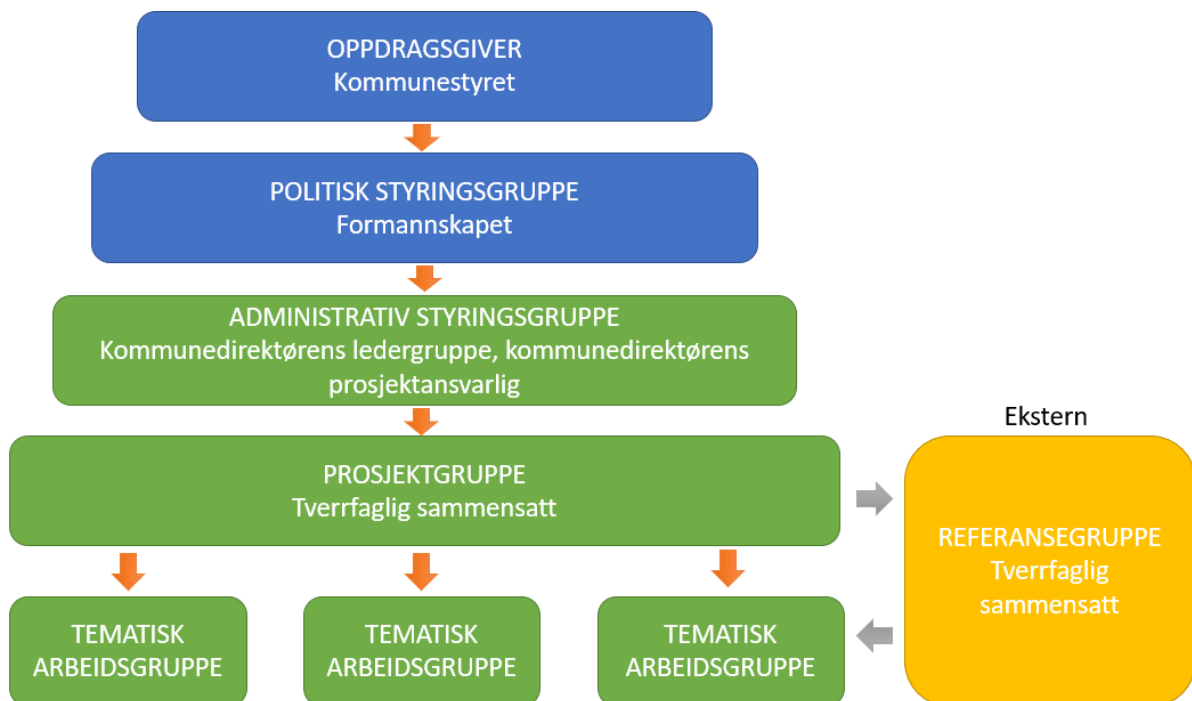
OPPDRAGSGIVER
Kommunestyret

POLITISK STYRINGSGRUPPE
Formannskapet

ADMINISTRATIV STYRINGSGRUPPE
Kommunedirektørens ledergruppe, kommunedirektørens prosjektansvarlig

Ekstern

PROSJEKTGRUPPE
Tverrfaglig sammensatt

REFERANSEGRUPPE
Tverrfaglig sammensatt

TEMATISK ARBEIDSGRUPPE

TEMATISK ARBEIDSGRUPPE

TEMATISK ARBEIDSGRUPPE